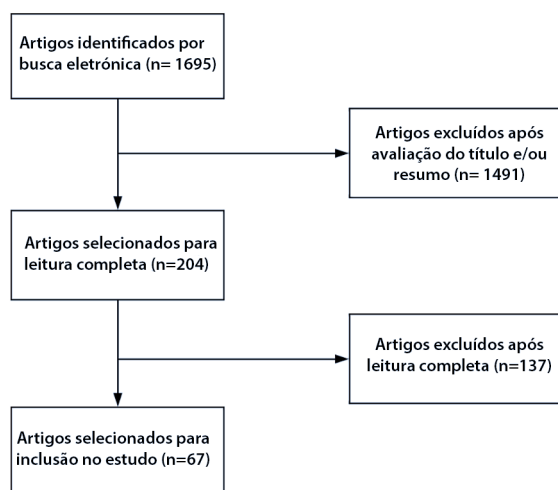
Artigos identificados por busca eletrónica (n= 1695)

Artigos excluídos após avaliação do título e/ou resumo (n= 1491)

Artigos selecionados para leitura completa (n=204)

Artigos excluídos após leitura completa (n=137)

Artigos selecionados para inclusão no estudo (n=67)